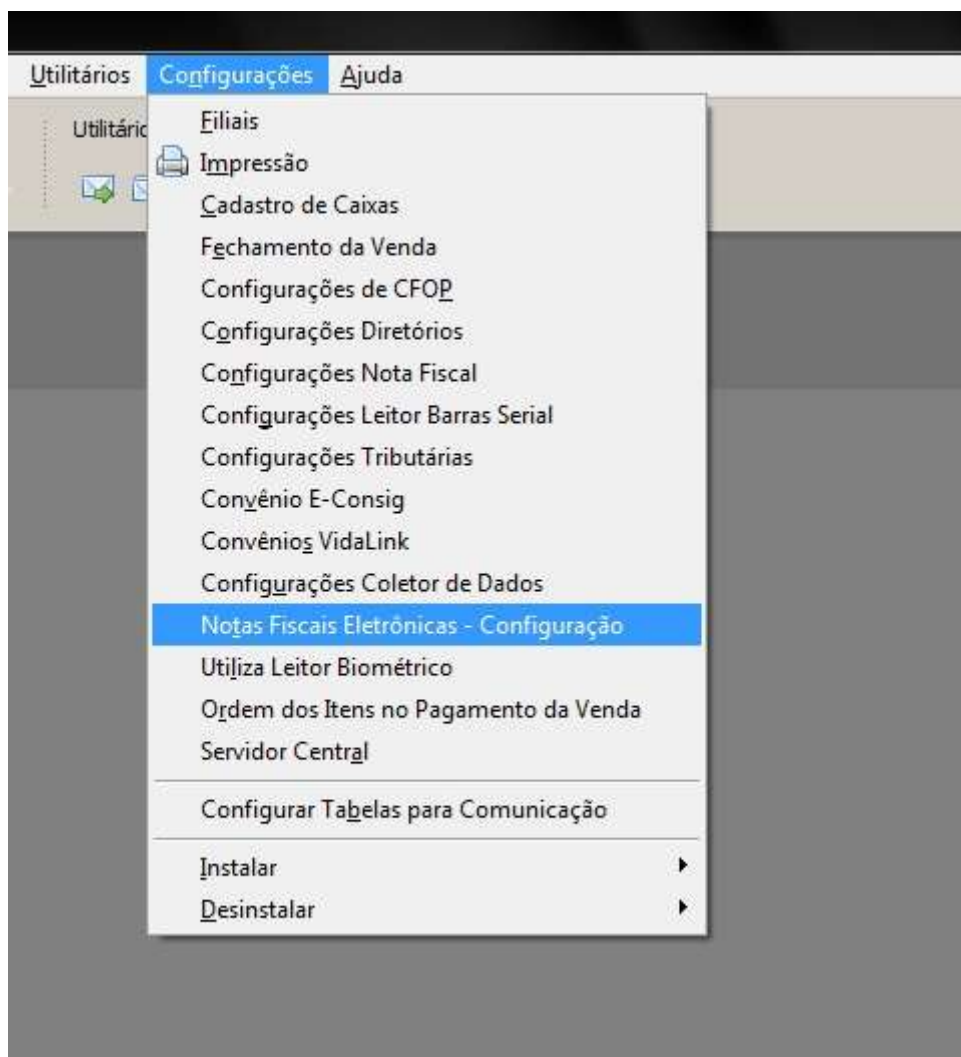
Utilitários Configurações Ajuda

Utilitário

Filiais
Impressão
Cadastro de Caixas
Fechamento da Venda
Configurações de CFOP
Configurações Diretórios
Configurações Nota Fiscal
Configurações Leitor Barras Serial
Configurações Tributárias
Convênio E-Consig
Convênios VidaLink
Configurações Coletor de Dados
Notas Fiscais Eletrônicas - Configuração
Utiliza Leitor Biométrico
Ordem dos Itens no Pagamento da Venda
Servidor Central
Configurar Tabelas para Comunicação
Instalar
Desinstalar